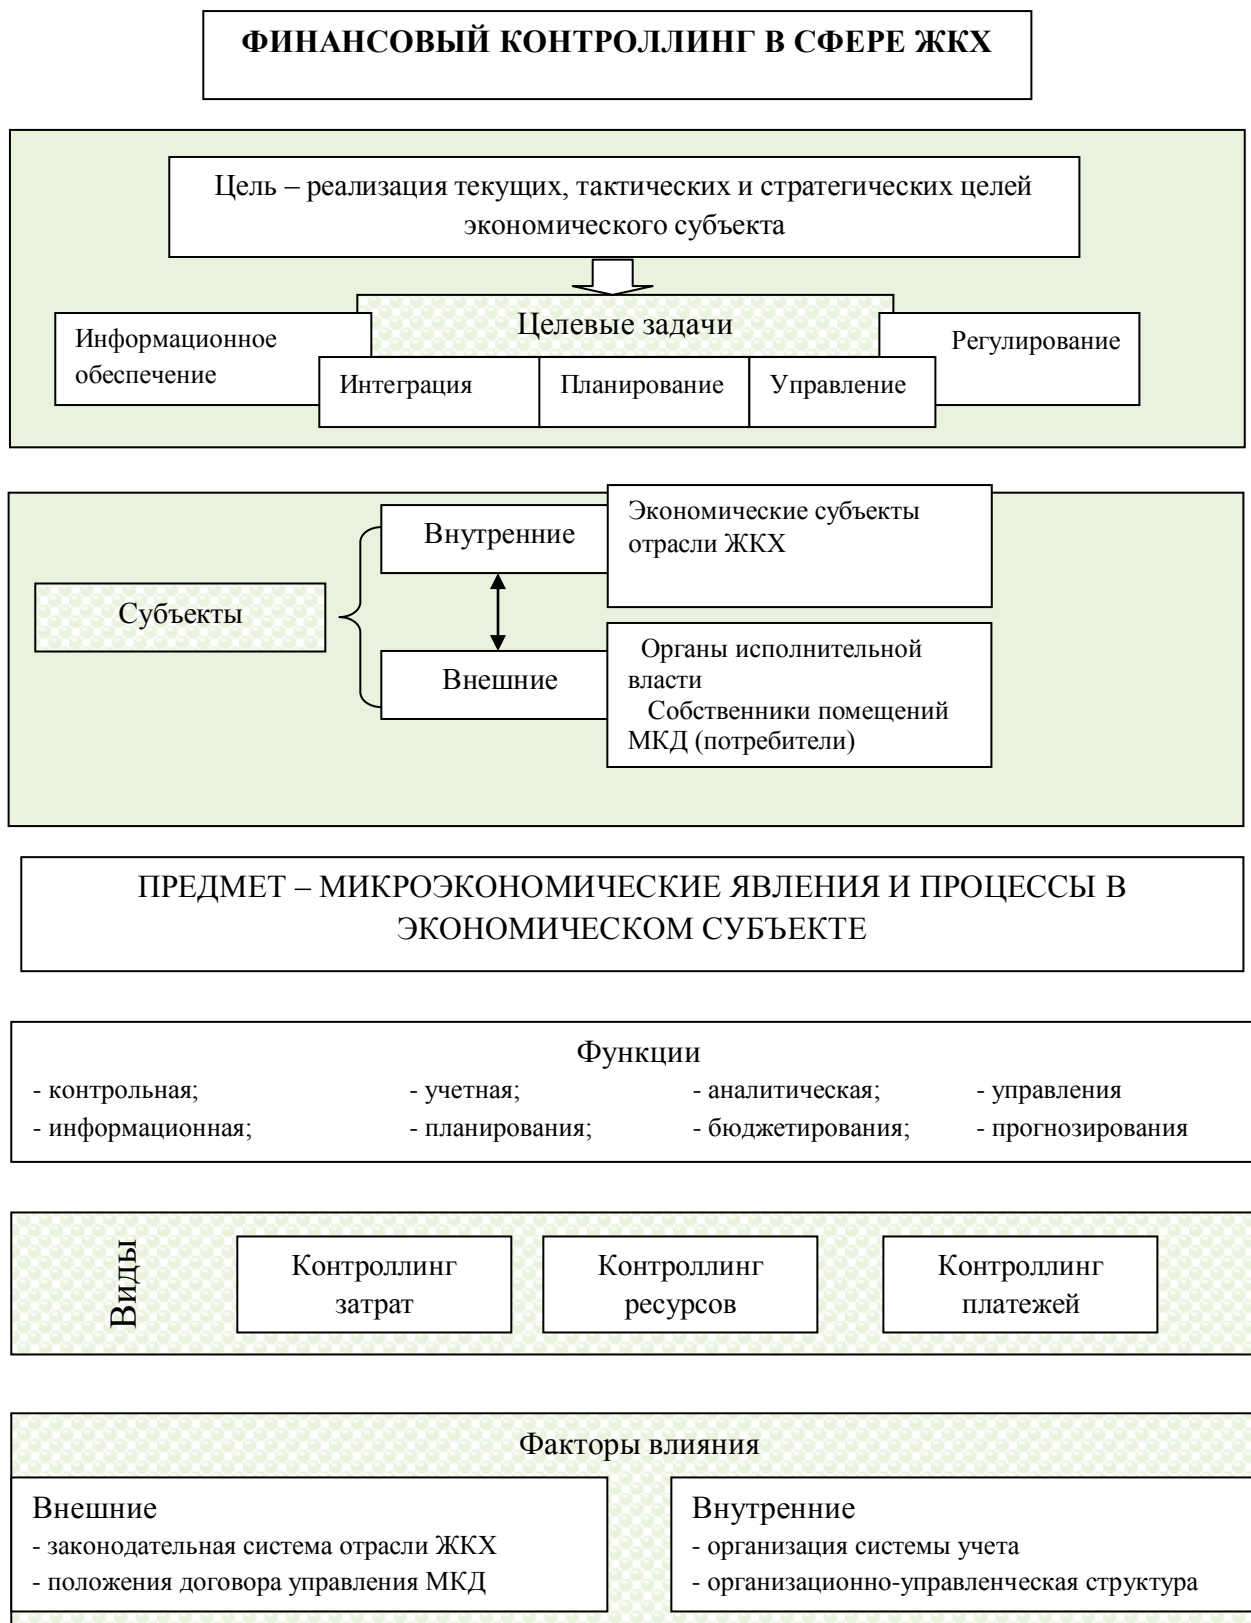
ФИНАНСОВЫЙ КОНТРОЛЛИНГ В СФЕРЕ ЖКХ

Цель – реализация текущих, тактических и стратегических целей экономического субъекта

Целевые задачи

Информационное обеспечение

Интеграция

Планирование

Управление

Регулирование

Субъекты

Внутренние

Экономические субъекты отрасли ЖКХ

Внешние

Органы исполнительной власти
Собственники помещений МКД (потребители)

ПРЕДМЕТ – МИКРОЭКОНОМИЧЕСКИЕ ЯВЛЕНИЯ И ПРОЦЕССЫ В ЭКОНОМИЧЕСКОМ СУБЪЕКТЕ

Функции
- контрольная;
- учетная;
- аналитическая;
- управления
- информационная;
- планирования;
- бюджетирования;
- прогнозирования

Виды

Контроллинг затрат

Контроллинг ресурсов

Контроллинг платежей

Факторы влияния

Внешние
- законодательная система отрасли ЖКХ
- положения договора управления МКД

Внутренние
- организация системы учета
- организационно-управленческая структура